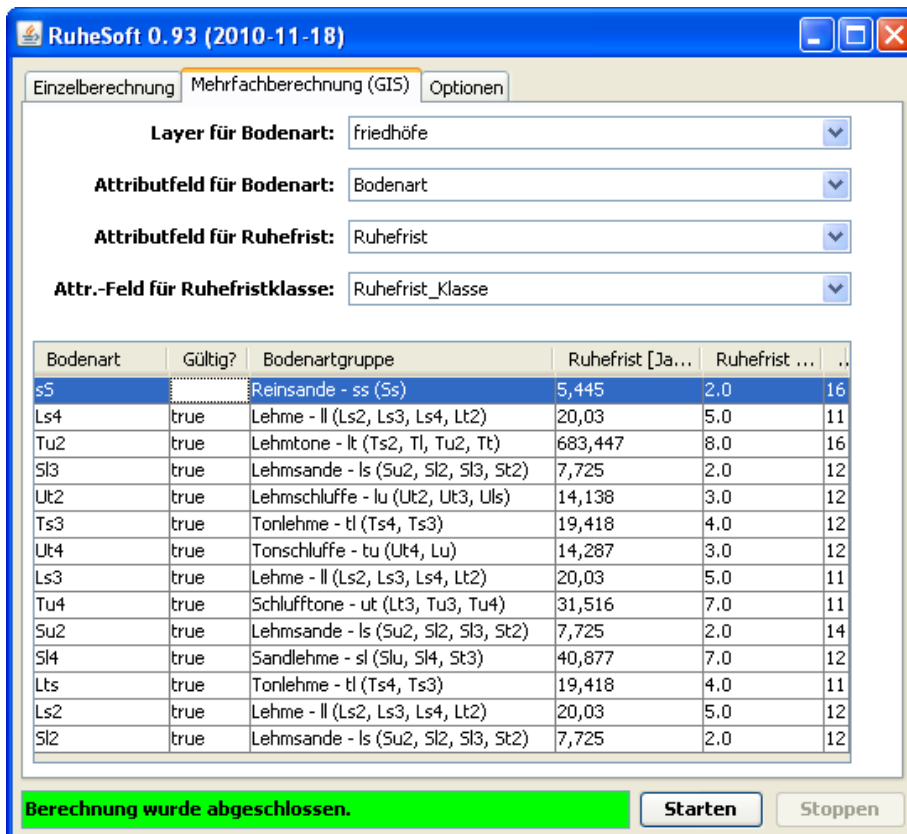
RuheSoft 0.93 (2010-11-18)

Einzelberechnung | Mehrfachberechnung (GIS) | Optionen

Layer für Bodenart: friedhöfe

Attributfeld für Bodenart: Bodenart

Attributfeld für Ruhefrist: Ruhefrist

Attr.-Feld für Ruhefristklasse: Ruhefrist_Klasse

| Bodenart | Gültig? | Bodenartgruppe | Ruhefrist [Ja... | Ruhefrist ... | .. |
|---|---|---|---|---|---|
| sS | | Reinsande - ss (Ss) | 5,445 | 2.0 | 16 |
| Ls4 | true | Lehme - ll (Ls2, Ls3, Ls4, Lt2) | 20,03 | 5.0 | 11 |
| Tu2 | true | Lehmtone - lt (Ts2, Tl, Tu2, Tt) | 683,447 | 8.0 | 16 |
| Sl3 | true | Lehmsande - ls (Su2, Sl2, Sl3, St2) | 7,725 | 2.0 | 12 |
| Ut2 | true | Lehmschluffe - lu (Ut2, Ut3, Uls) | 14,138 | 3.0 | 12 |
| Ts3 | true | Tonlehme - tl (Ts4, Ts3) | 19,418 | 4.0 | 12 |
| Ut4 | true | Tonschluffe - tu (Ut4, Lu) | 14,287 | 3.0 | 12 |
| Ls3 | true | Lehme - ll (Ls2, Ls3, Ls4, Lt2) | 20,03 | 5.0 | 11 |
| Tu4 | true | Schlufftone - ut (Lt3, Tu3, Tu4) | 31,516 | 7.0 | 11 |
| Su2 | true | Lehmsande - ls (Su2, Sl2, Sl3, St2) | 7,725 | 2.0 | 14 |
| Sl4 | true | Sandlehme - sl (Slu, Sl4, St3) | 40,877 | 7.0 | 12 |
| Lts | true | Tonlehme - tl (Ts4, Ts3) | 19,418 | 4.0 | 11 |
| Ls2 | true | Lehme - ll (Ls2, Ls3, Ls4, Lt2) | 20,03 | 5.0 | 12 |
| Sl2 | true | Lehmsande - ls (Su2, Sl2, Sl3, St2) | 7,725 | 2.0 | 12 |

Berechnung wurde abgeschlossen.

Starten

Stoppen